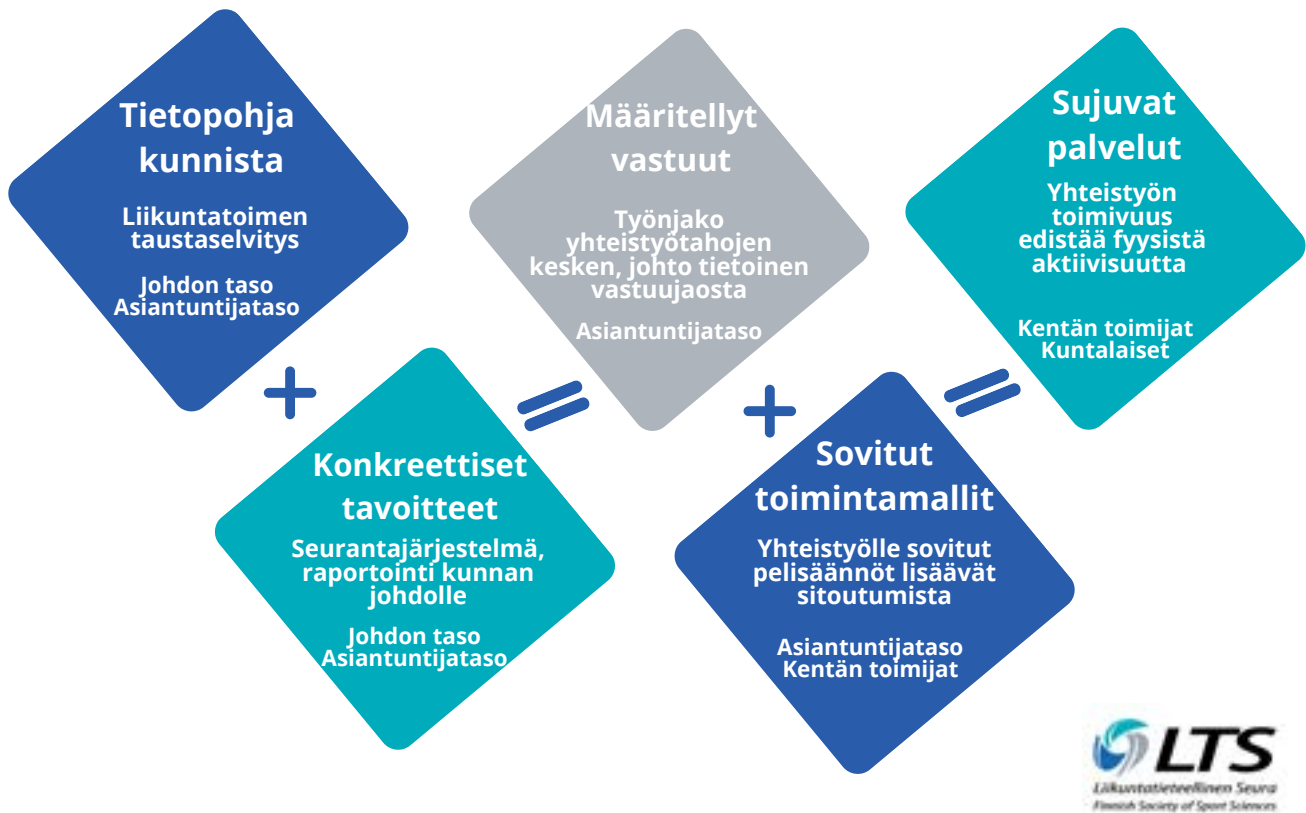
Tietopohja kunnista

Liikuntatoimen taustaselvitys

Johdon taso
Asiantuntijataso

+

Konkreettiset tavoitteet

Seurantajärjestelmä, raportointi kunnan johdolle

Johdon taso
Asiantuntijataso

=

Määritellyt vastuut

Työnjako yhteistyötahojen kesken, johto tietoinen vastuujaosta

Asiantuntijataso

+

Sovitut toimintamallit

Yhteistyölle sovitut pelisäännöt lisäävät sitoutumista

Asiantuntijataso
Kentän toimijat

=

Sujuvat palvelut

Yhteistyön toimivuus edistää fyysistä aktiivisuutta

Kentän toimijat
Kuntalaiset

LTS
Liikuntatieteellinen Seura
Finnish Society of Sport Sciences